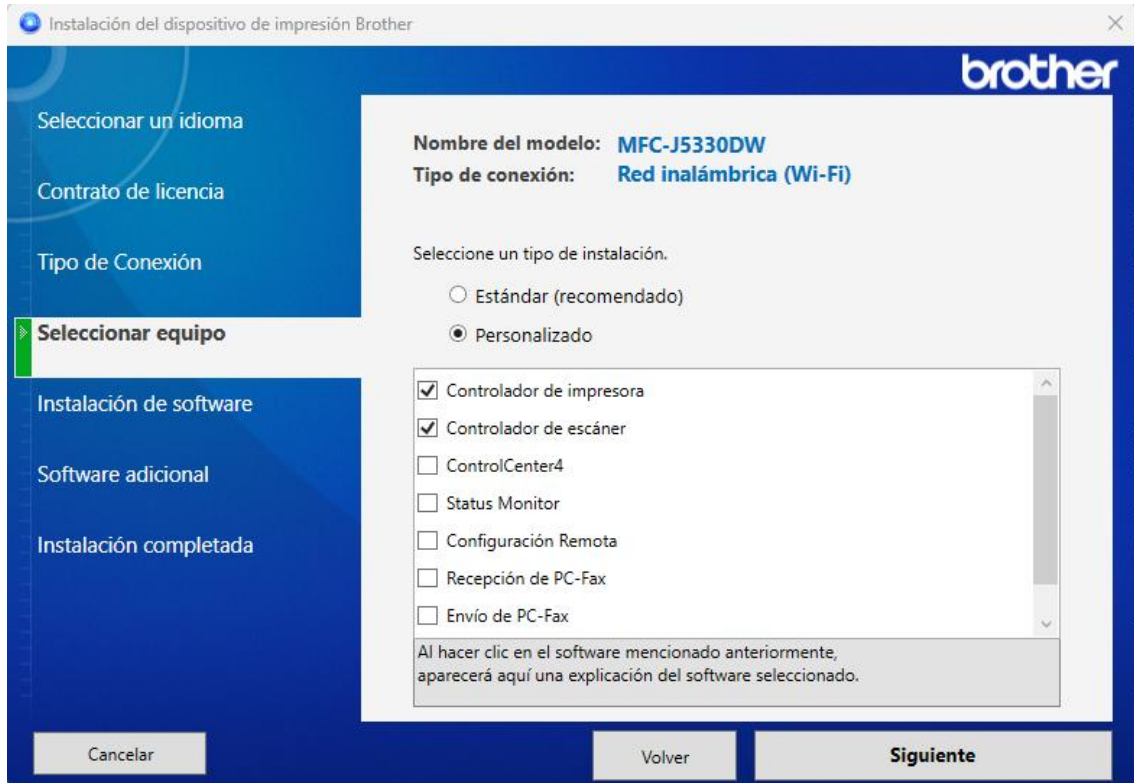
Instalación del dispositivo de impresión Brother

brother

Seleccionar un idioma

Contrato de licencia

Tipo de Conexión

Seleccionar equipo

Instalación de software

Software adicional

Instalación completada

Nombre del modelo: MFC-J5330DW
Tipo de conexión: Red inalámbrica (Wi-Fi)

Seleccione un tipo de instalación.

Estándar (recomendado)

Personalizado

Controlador de impresora
Controlador de escáner
ControlCenter4
Status Monitor
Configuración Remota
Recepción de PC-Fax
Envío de PC-Fax

Al hacer clic en el software mencionado anteriormente, aparecerá aquí una explicación del software seleccionado.

Cancelar

Volver

Siguiente